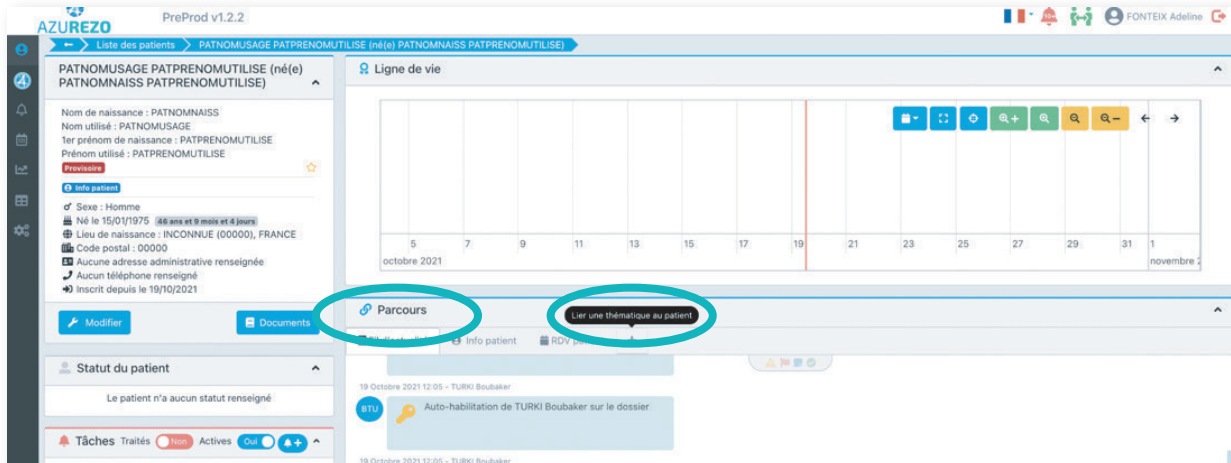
AZUREZO PreProd v1.2.2

FONTEIX Adeline

Liste des patients > PATNOMUSAGE PATPRENOMUTILISE (né(e) PATNOMNAISS PATPRENOMUTILISE)

PATNOMUSAGE PATPRENOMUTILISE (né(e) PATNOMNAISS PATPRENOMUTILISE)

Nom de naissance : PATNOMNAISS
Nom utilisé : PATNOMUSAGE
1er prénom de naissance : PATPRENOMUTILISE
Prénom utilisé : PATPRENOMUTILISE
Provisoire

Info patient

Sexe : Homme
Né le 15/01/1975 46 ans et 9 mois et 4 jours
Lieu de naissance : INCONNUE (00000), FRANCE
Code postal : 00000
Aucune adresse administrative renseignée
Aucun téléphone renseigné
Inscrit depuis le 19/10/2021

Modifier Documents

Statut du patient

Le patient n'a aucun statut renseigné

Tâches Traités Non Actives Oui

Ligne de vie

5 7 9 11 13 15 17 19 21 23 25 27 29 31 1
octobre 2021 novembre 2

Parcours

Lier une thématique au patient

Info patient RDV p

19 Octobre 2021 12:05 - TURKI Boubaker

BTU Auto-habilitation de TURKI Boubaker sur le dossier

19 Octobre 2021 12:05 - TURKI Boubaker